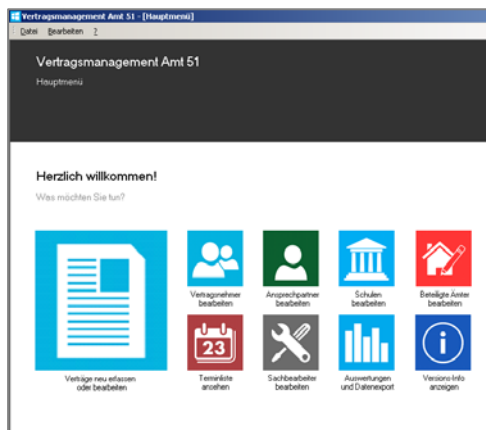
Vertragsmanagement Amt 51 - [Hauptmenü]

Datei Bearbeiten ?

Vertragsmanagement Amt 51

Hauptmenü

Herzlich willkommen!

Was möchten Sie tun?

Verträge neu erfassen oder bearbeiten

Vertragsnehmer bearbeiten

Ansprechpartner bearbeiten

Schulen bearbeiten

Beteiligte Ämter bearbeiten

23

Terminliste ansehen

Sachbearbeiter bearbeiten

Auswertungen und Datenexport

Versions-Info anzeigen